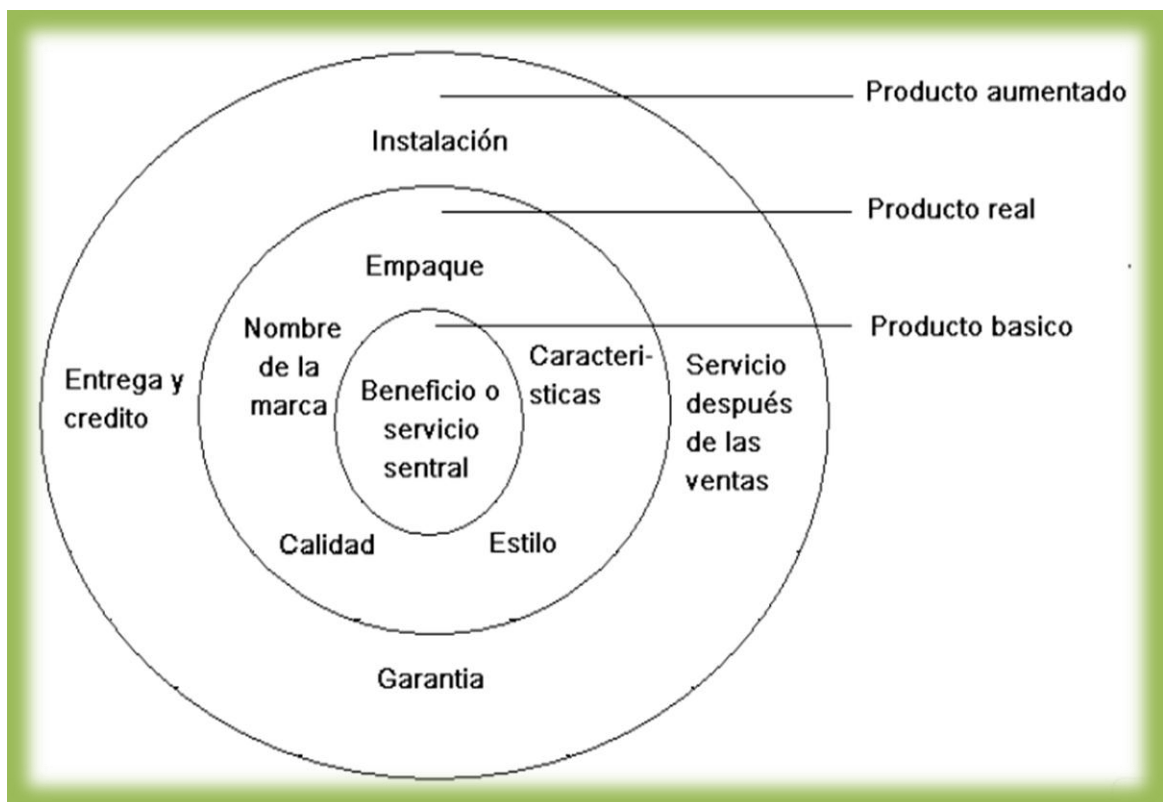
Producto aumentado

Instalación

Producto real

Empaque

Producto basico

Nombre de la marca

Beneficio o servicio sentral

Caracteristicas

Servicio después de las ventas

Entrega y credito

Calidad

Estilo

Garantia